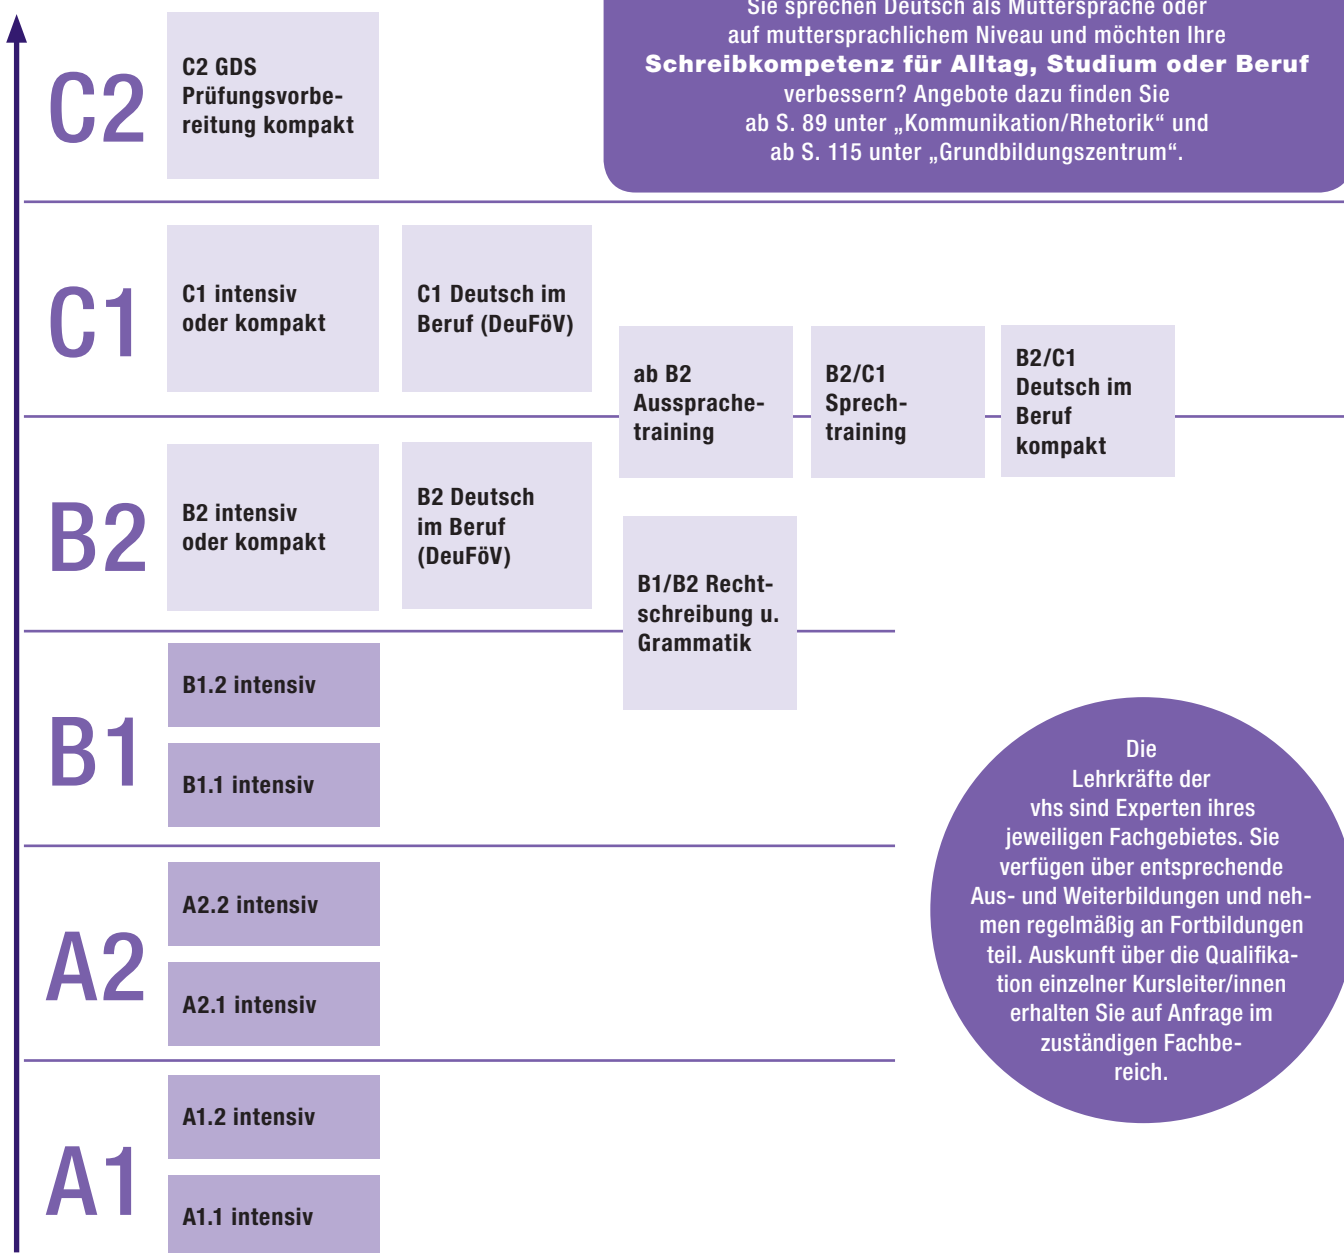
Sie sprechen Deutsch als Muttersprache oder auf muttersprachlichem Niveau und möchten Ihre **Schreibkompetenz für Alltag, Studium oder Beruf** verbessern? Angebote dazu finden Sie ab S. 89 unter „Kommunikation/Rhetorik“ und ab S. 115 unter „Grundbildungszentrum“.

C2

C2 GDS Prüfungsvorbereitung kompakt

C1

C1 intensiv oder kompakt

C1 Deutsch im Beruf (DeuFöV)

ab B2 Aussprachetraining

B2/C1 Sprechtraining

B2/C1 Deutsch im Beruf kompakt

B2

B2 intensiv oder kompakt

B2 Deutsch im Beruf (DeuFöV)

B1/B2 Rechtschreibung u. Grammatik

B1

B1.2 intensiv

B1.1 intensiv

A2

A2.2 intensiv

A2.1 intensiv

A1

A1.2 intensiv

A1.1 intensiv

Die Lehrkräfte der vhs sind Experten ihres jeweiligen Fachgebietes. Sie verfügen über entsprechende Aus- und Weiterbildungen und nehmen regelmäßig an Fortbildungen teil. Auskunft über die Qualifikation einzelner Kursleiter/innen erhalten Sie auf Anfrage im zuständigen Fachbereich.